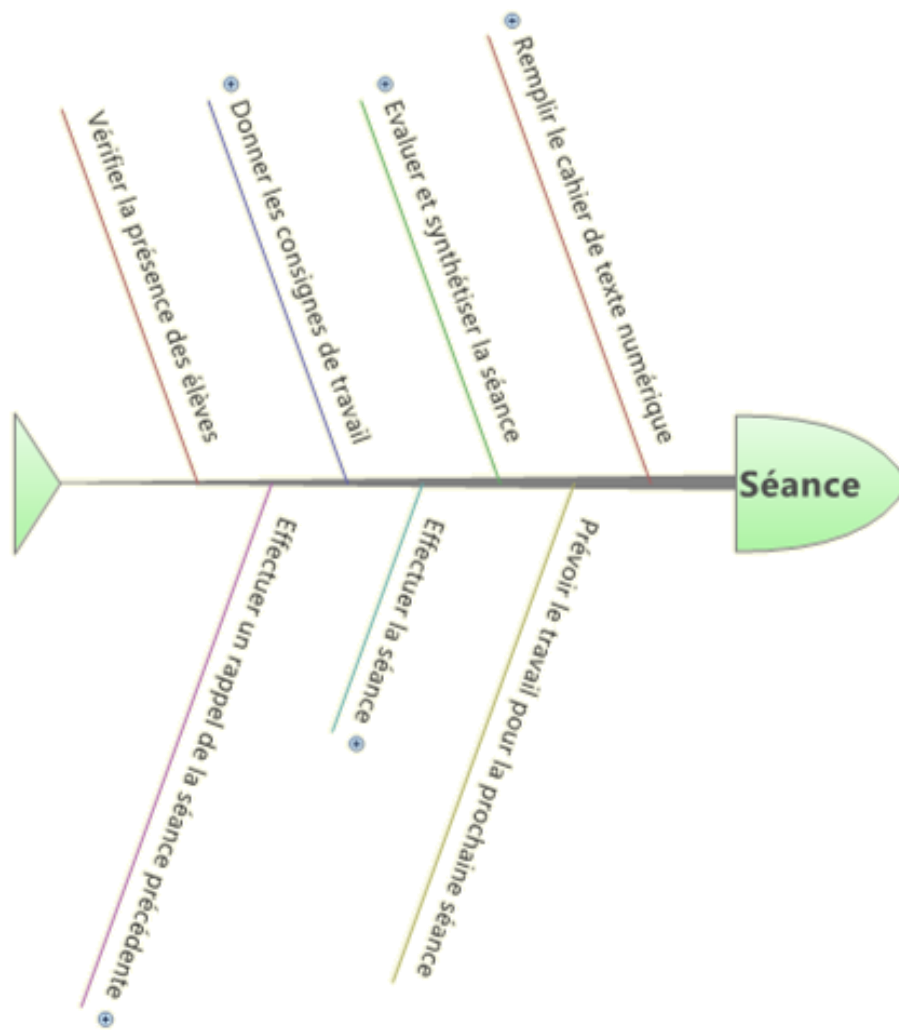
Séance

Vérifier la présence des élèves

Donner les consignes de travail

Evaluer et synthétiser la séance

Remplir le cahier de texte numérique

Effectuer un rappel de la séance précédente

Effectuer la séance

Prévoir le travail pour la prochaine séance